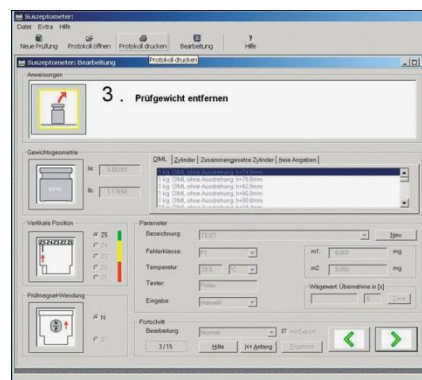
Suszeptometer
Datei Extra Hilfe
Neue Prüfung Protokoll öffnen Protokoll drucken Bearbeitung Hilfe
Protokoll drucken
Suszeptometer: Bearbeitung
Anweisungen
3. Prüfgewicht entfernen
Gewichtsgeometrie
OIML Zylinder Zusammengesetzte Zylinder freie Angaben
1 kg, OIML ohne Ausdrehung, h=78.8mm
1 kg, OIML ohne Ausdrehung, h=78.8mm
1 kg, OIML ohne Ausdrehung, h=82.7mm
1 kg, OIML ohne Ausdrehung, h=86.6mm
1 kg, OIML ohne Ausdrehung, h=90.6mm
Vertikale Position
Z5
Z4
Z3
Z2
Z1
Parameter
Bezeichnung: TEST
Neu
Fehlerklasse: F1
m1: mg
Temperatur: °C
m2: mg
Tester:
Wägewert Übernahme in [s]
Eingabe: manuell
Prüfmagnet-Wendung
N
S
Fortschritt
Bearbeitung: Normal
3/15 Hilfe |<< Anfang Zyklen